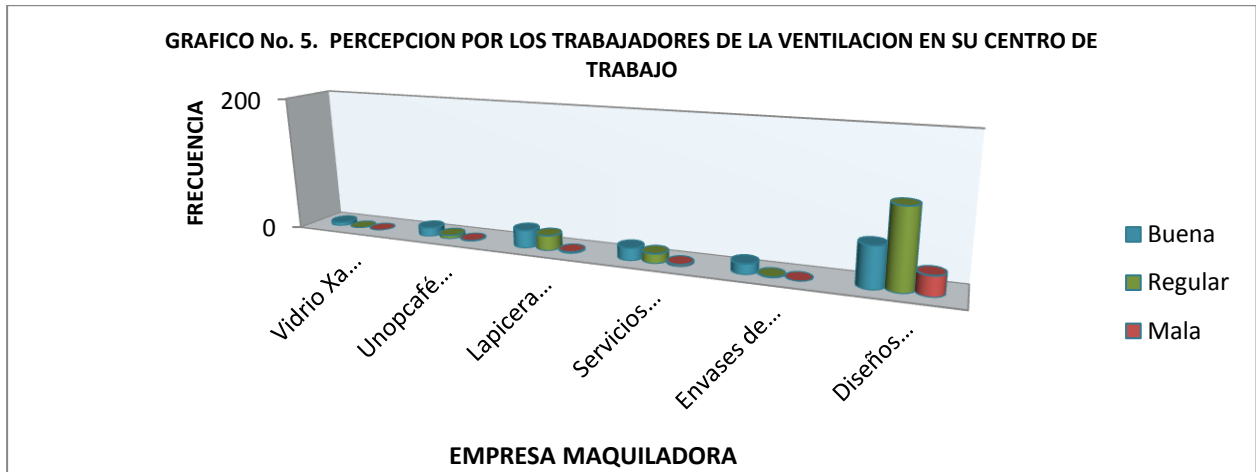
GRAFICO No. 5. PERCEPCION POR LOS TRABAJADORES DE LA VENTILACION EN SU CENTRO DE TRABAJO

FRECUENCIA

200

0

Vidrio Xa...

Unopcafé...

Lapicera...

Servicios...

Envases de...

Diseños...

Buena

Regular

Mala

EMPRESA MAQUILADORA